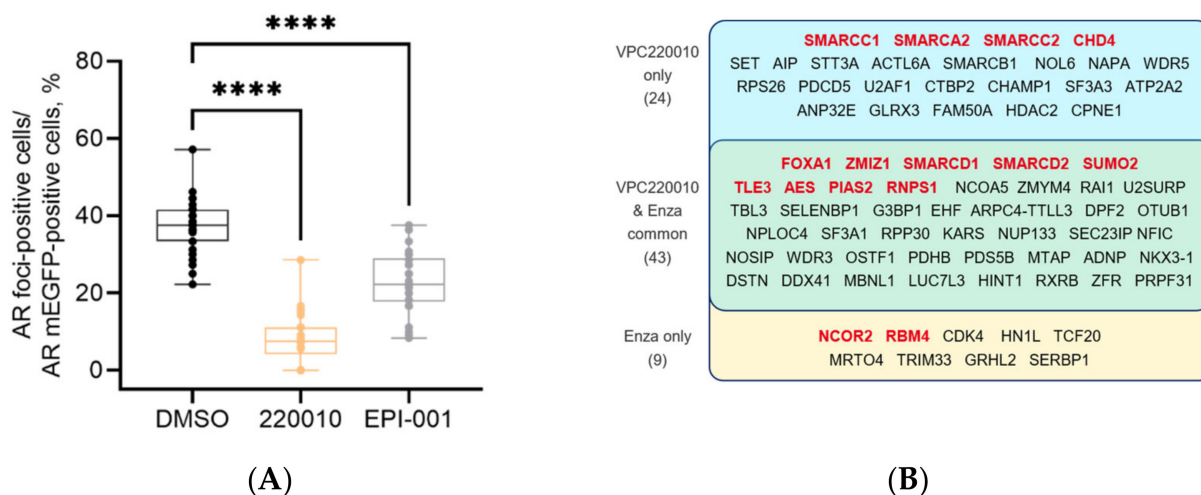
AR foci-positive cells/ AR mEGFP-positive cells, %

80
60
40
20
0

****
****

DMSO 220010 EPI-001

(A)

VPC220010 only (24)

SMARCC1 SMARCA2 SMARCC2 CHD4
SET AIP STT3A ACTL6A SMARCB1 NOL6 NAPA WDR5
RPS26 PDCD5 U2AF1 CTBP2 CHAMP1 SF3A3 ATP2A2
ANP32E GLRX3 FAM50A HDAC2 CPNE1

VPC220010 & Enza common (43)

FOXA1 ZMIZ1 SMARCD1 SMARCD2 SUMO2
TLE3 AES PIAS2 RNPS1 NCOA5 ZMYM4 RAI1 U2SURP
TBL3 SELENBP1 G3BP1 EHF ARPC4-TTLL3 DPF2 OTUB1
NPLOC4 SF3A1 RPP30 KARS NUP133 SEC23IP NFIC
NOSIP WDR3 OSTF1 PDHB PDS5B MTAP ADNP NKX3-1
DSTN DDX41 MBNL1 LUC7L3 HINT1 RXRB ZFR PRPF31

Enza only (9)

NCOR2 RBM4 CDK4 HN1L TCF20
MRTO4 TRIM33 GRHL2 SERBP1

(B)